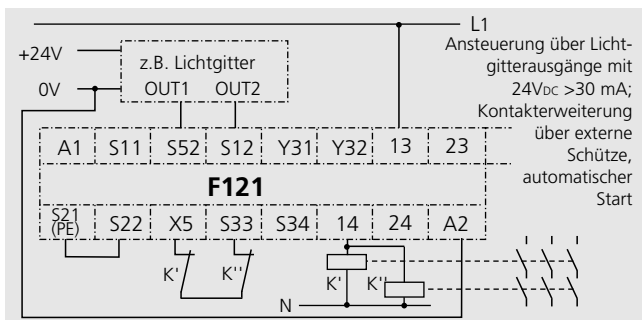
L1

+24V

0V

z.B. Lichtgitter

OUT1 OUT2

Ansteuerung über Lichtgitterausgänge mit 24V$_{DC}$ >30 mA; Kontakterweiterung über externe Schütze, automatischer Start

| A1 | S11 | S52 | S12 | Y31 | Y32 | 13 | 23 |
|---|---|---|---|---|---|---|---|

F121

| S21 (PE) | S22 | X5 | S33 | S34 | 14 | 24 | A2 |
|---|---|---|---|---|---|---|---|

K'

K''

K'

K''

N